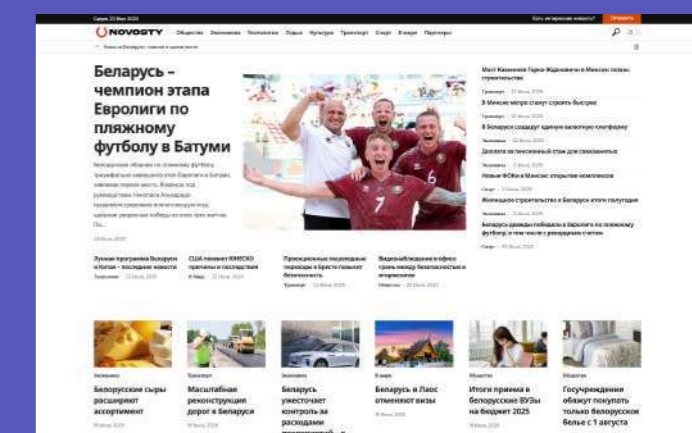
NOVOSTY

Общество Экономика Технологии Отдых Культура Транспорт Спорт В мире Партнеры

Есть интересная новость? Отправить

Беларусь – чемпион этапа Евролиги по пляжному футболу в Батуми

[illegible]

Мост Каменная Горка-Ждановичи в Минске начнут строительство

В Минске метро станут строить быстрее

В Беларуси создадут единую валютную платформу

Доплата за пенсионный стаж для самозанятых

Новые ФОКи в Минске: открытие комплексов

Жилищное строительство в Беларуси этого полугодия

Беларусь дважды победила в Евролиге по пляжному футболу и там масса с рекордным счетом

Лунная программа Беларуси и Китая – последние новости

США покинет ЮНЕСКО: причины и последствия

Приграничные пешеходные переходы в Бресте повысят безопасность

Видеонаблюдение в офисе: грань между безопасностью и вторжением

Экономика
Белорусские сыры расширяют ассортимент

Транспорт
Масштабная реконструкция дорог в Беларуси

Экономика
Беларусь ужесточает контроль за расходами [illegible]

В мире
Беларусь и Лаос отменяют визы

Общество
Итоги приема в белорусские ВУЗы на бюджет 2025

Общество
Госучреждения обяжут покупать только белорусское белье с 1 августа